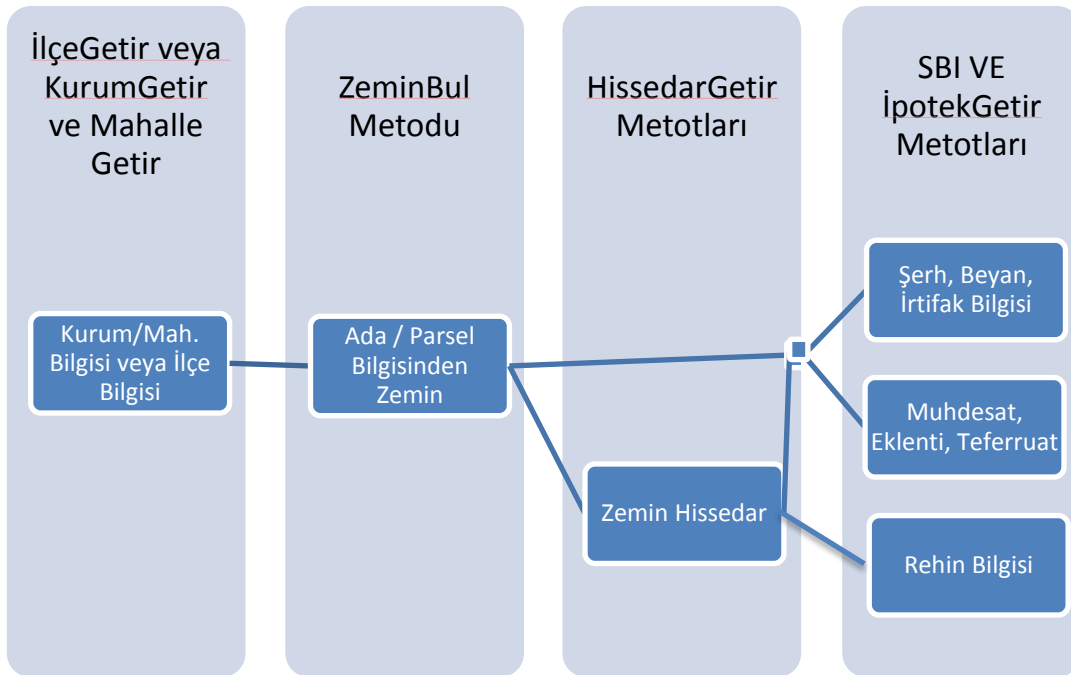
İlçeGetir veya KurumGetir ve Mahalle Getir

ZeminBul Metodu

HissedarGetir Metotları

SBI VE İpotekGetir Metotları

Kurum/Mah. Bilgisi veya İlçe Bilgisi

Ada / Parsel Bilgisinden Zemin

Zemin Hissedar

Şerh, Beyan, İrtifak Bilgisi

Muhdesat, Eklenti, Teferruat

Rehin Bilgisi